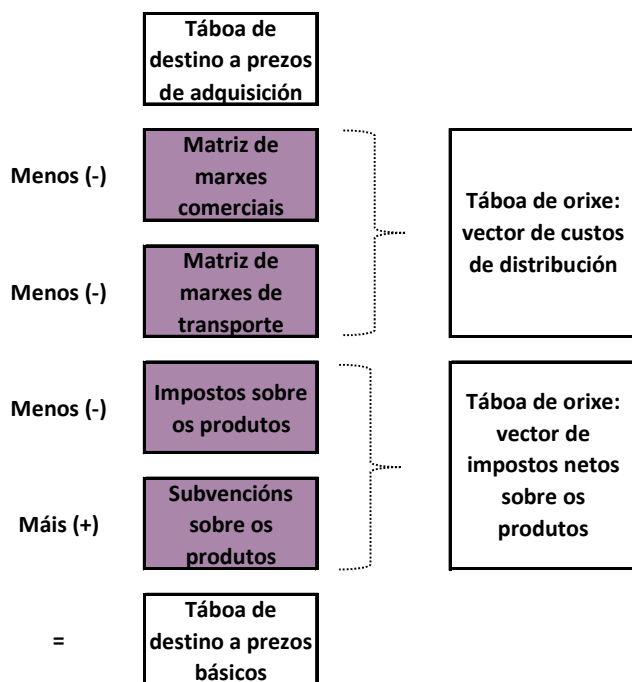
Táboa de destino a prezos de adquisición

Menos (-)
Matriz de marxes comerciais

Menos (-)
Matriz de marxes de transporte

Táboa de orixe: vector de custos de distribución

Menos (-)
Impostos sobre os produtos

Máis (+)
Subvencións sobre os produtos

Táboa de orixe: vector de impostos netos sobre os produtos

=
Táboa de destino a prezos básicos